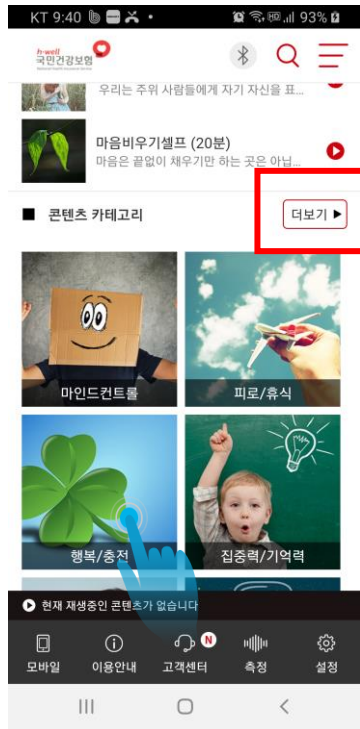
KT 9:40 93%

h-well 국민건강보험

우리는 주위 사람들에게 자기 자신을 표...

마음비우기셀프 (20분)
마음은 끝없이 채우기만 하는 곳은 아닌...

■ 콘텐츠 카테고리

더보기 ▶

마인드컨트롤

피로/휴식

행복/충전

집중력/기억력

▶ 현재 재생중인 콘텐츠가 없습니다

모바일

이용안내

N
고객센터

측정

설정